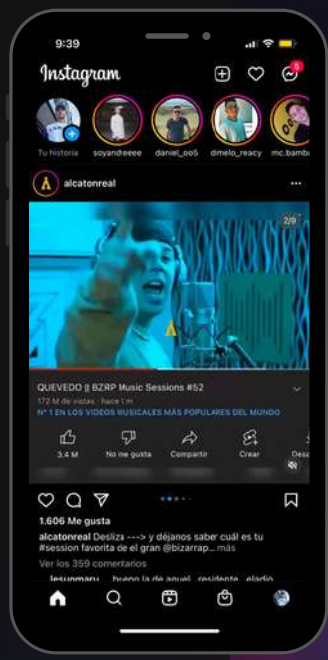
9:39

Instagram

5

Tu historia soyandreeee daniel_oo5 dimelo_reacy mc.bamba

alcatonreal

2/9

QUEVEDO || BZRP Music Sessions #52

172 M de vistas · hace 1 m

N° 1 EN LOS VIDEOS MUSICALES MÁS POPULARES DEL MUNDO

3.4 M No me gusta Compartir Crear Desc

1.606 Me gusta

alcatonreal Desliza ---> y déjanos saber cuál es tu #session favorita de el gran @bizarrap... más

Ver los 359 comentarios

lesunmaru bueno la de anuel residente eladio